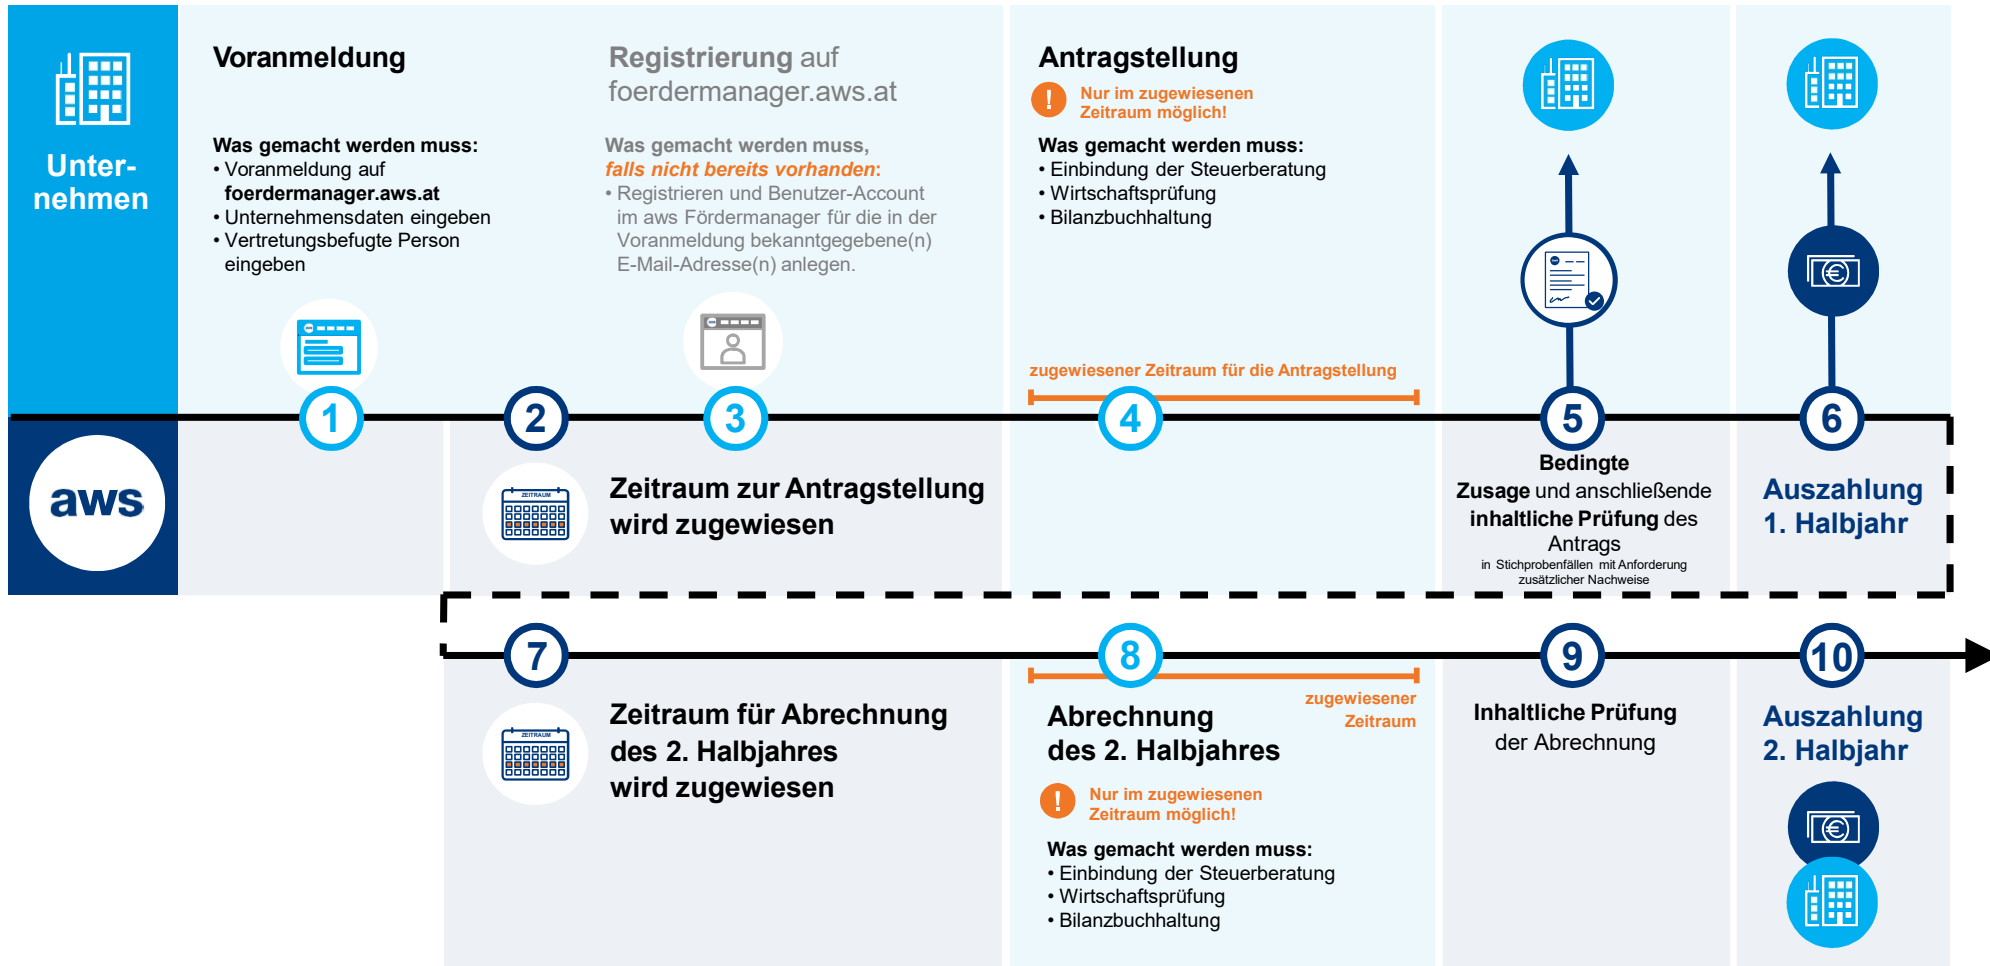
Unter-nehmen

Voranmeldung

Was gemacht werden muss:
• Voranmeldung auf foerdermanager.aws.at
• Unternehmensdaten eingeben
• Vertretungsbefugte Person eingeben

Registrierung auf foerdermanager.aws.at

Was gemacht werden muss, *falls nicht bereits vorhanden*:
• Registrieren und Benutzer-Account im aws Fördermanager für die in der Voranmeldung bekanntgegebene(n) E-Mail-Adresse(n) anlegen.

Antragstellung

! Nur im zugewiesenen Zeitraum möglich!

Was gemacht werden muss:
• Einbindung der Steuerberatung
• Wirtschaftsprüfung
• Bilanzbuchhaltung

zugewiesener Zeitraum für die Antragstellung

1

2

3

4

5

6

aws

ZEITRAUM

Zeitraum zur Antragstellung wird zugewiesen

Bedingte Zusage und anschließende inhaltliche Prüfung des Antrags
in Stichprobenfällen mit Anforderung zusätzlicher Nachweise

Auszahlung 1. Halbjahr

7

8

9

10

ZEITRAUM

Zeitraum für Abrechnung des 2. Halbjahres wird zugewiesen

zugewiesener Zeitraum

Abrechnung des 2. Halbjahres

! Nur im zugewiesenen Zeitraum möglich!

Was gemacht werden muss:
• Einbindung der Steuerberatung
• Wirtschaftsprüfung
• Bilanzbuchhaltung

Inhaltliche Prüfung der Abrechnung

Auszahlung 2. Halbjahr